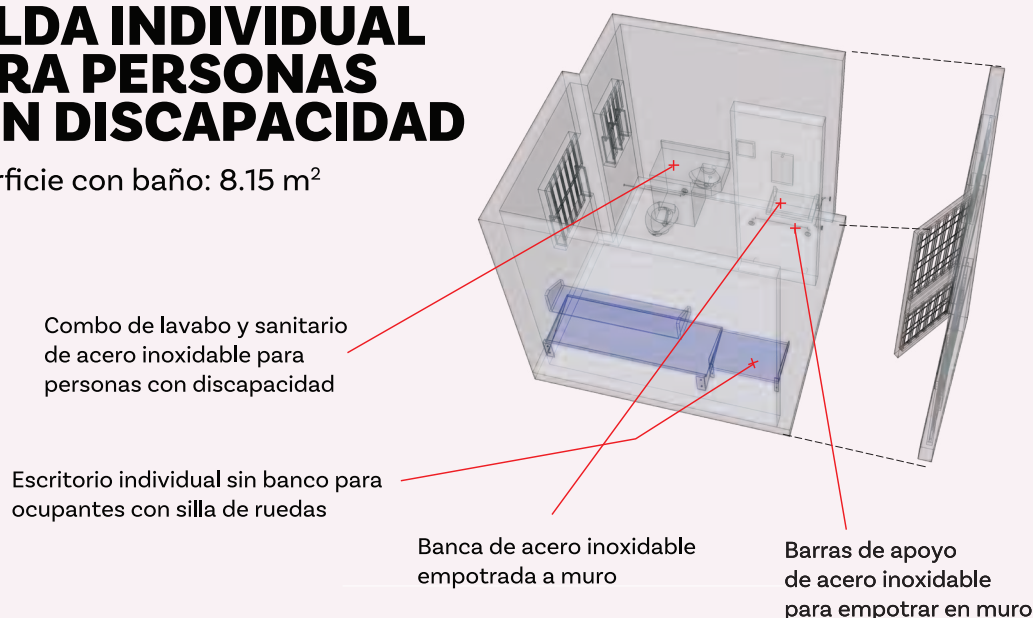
LDA INDIVIDUAL
RA PERSONAS
N DISCAPACIDAD

rficie con baño: 8.15 m$^2$

Combo de lavabo y sanitario de acero inoxidable para personas con discapacidad

Escritorio individual sin banco para ocupantes con silla de ruedas

Banca de acero inoxidable empotrada a muro

Barras de apoyo de acero inoxidable para empotrar en muro